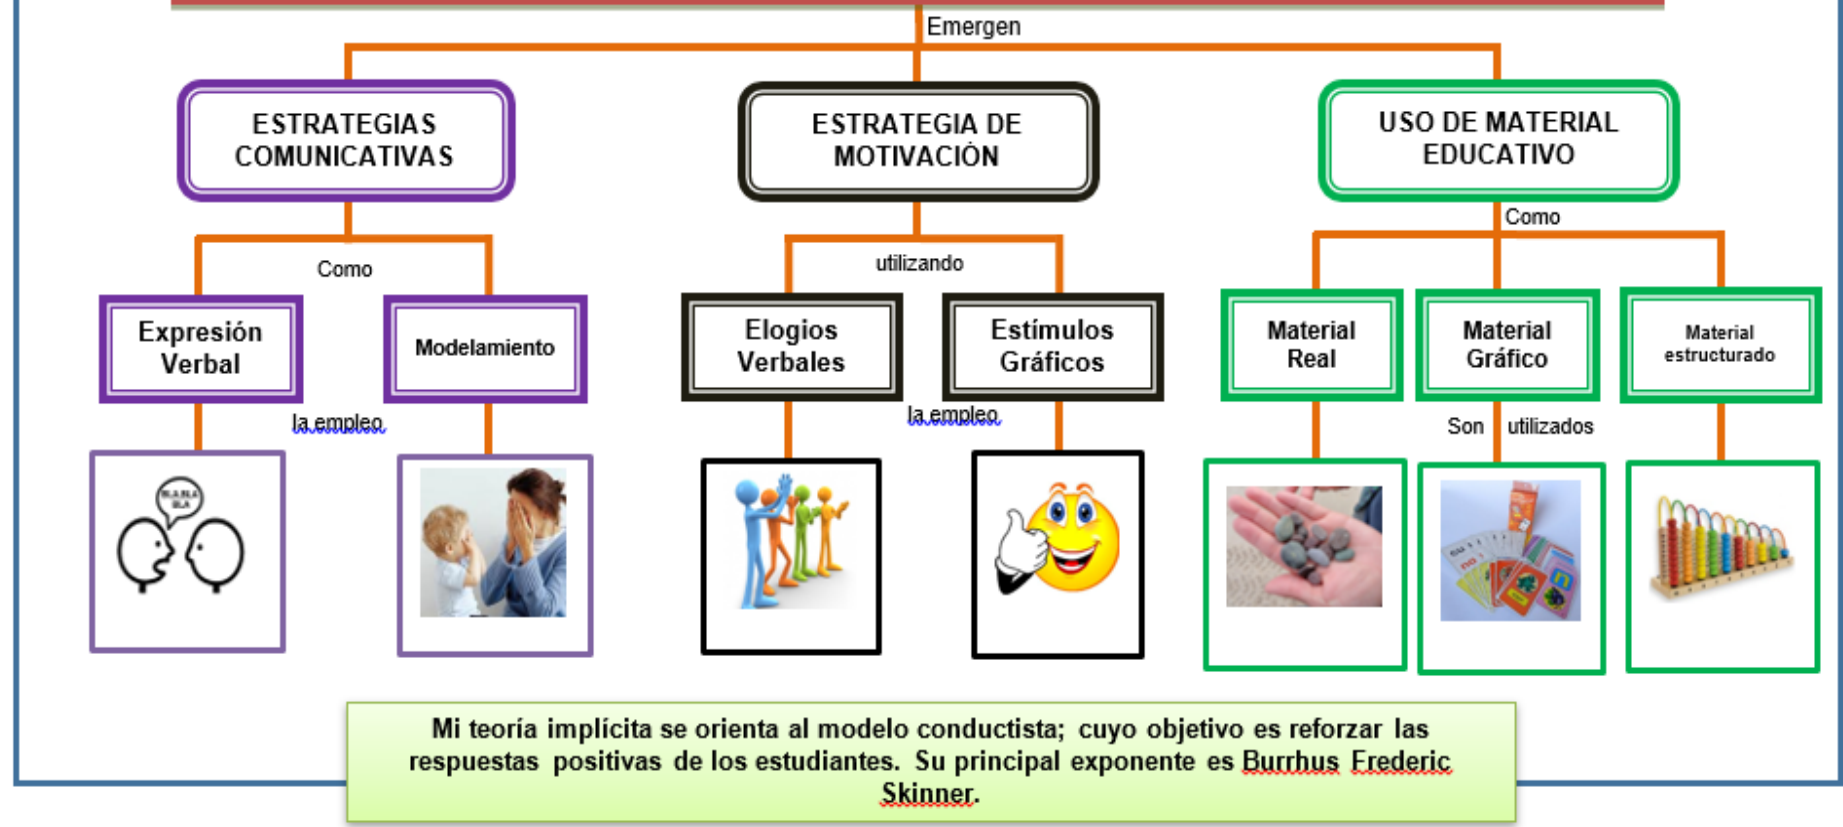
Emergen

ESTRATEGIAS COMUNICATIVAS

ESTRATEGIA DE MOTIVACIÓN

USO DE MATERIAL EDUCATIVO

Como

Expresión Verbal

Modelamiento

la empleo

utilizando

Elogios Verbales

Estímulos Gráficos

la empleo

Como

Material Real

Material Gráfico

Material estructurado

Son utilizados

BLA BLA BLA

Mi teoría implícita se orienta al modelo conductista; cuyo objetivo es reforzar las respuestas positivas de los estudiantes. Su principal exponente es Burrhus Frederic Skinner.